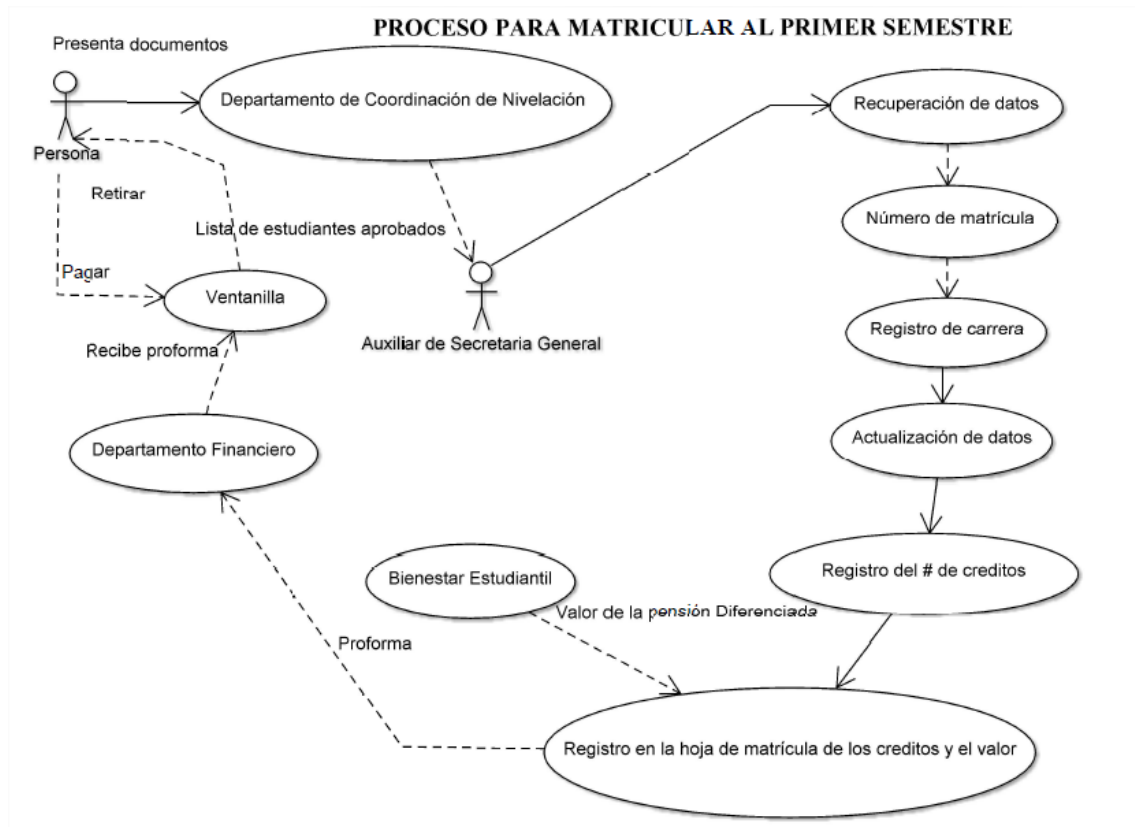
PROCESO PARA MATRICULAR AL PRIMER SEMESTRE

Presenta documentos

Persona

Departamento de Coordinación de Nivelación

Recuperación de datos

Retirar

Lista de estudiantes aprobados

Número de matrícula

Pagar

Ventanilla

Auxiliar de Secretaria General

Registro de carrera

Recibe proforma

Departamento Financiero

Actualización de datos

Bienestar Estudiantil

Registro del # de creditos

Valor de la pensión Diferenciada

Proforma

Registro en la hoja de matrícula de los creditos y el valor